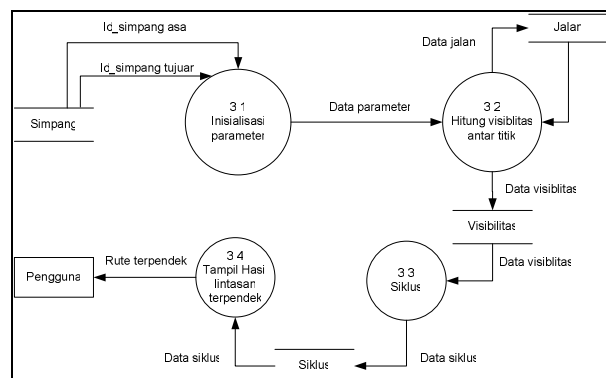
Id_simpang asa

Id_simpang tujuar

Simpang

3.1
Inisialisasi parameter

Data parameter

Data jalan

Jalar

3.2
Hitung visiblitas antar titik

Data visiblitas

Visibilitas

Data visiblitas

3.3
Siklus

Data siklus

Siklus

Data siklus

3.4
Tampil Hasi lintasan terpendek

Rute terpendek

Pengguna